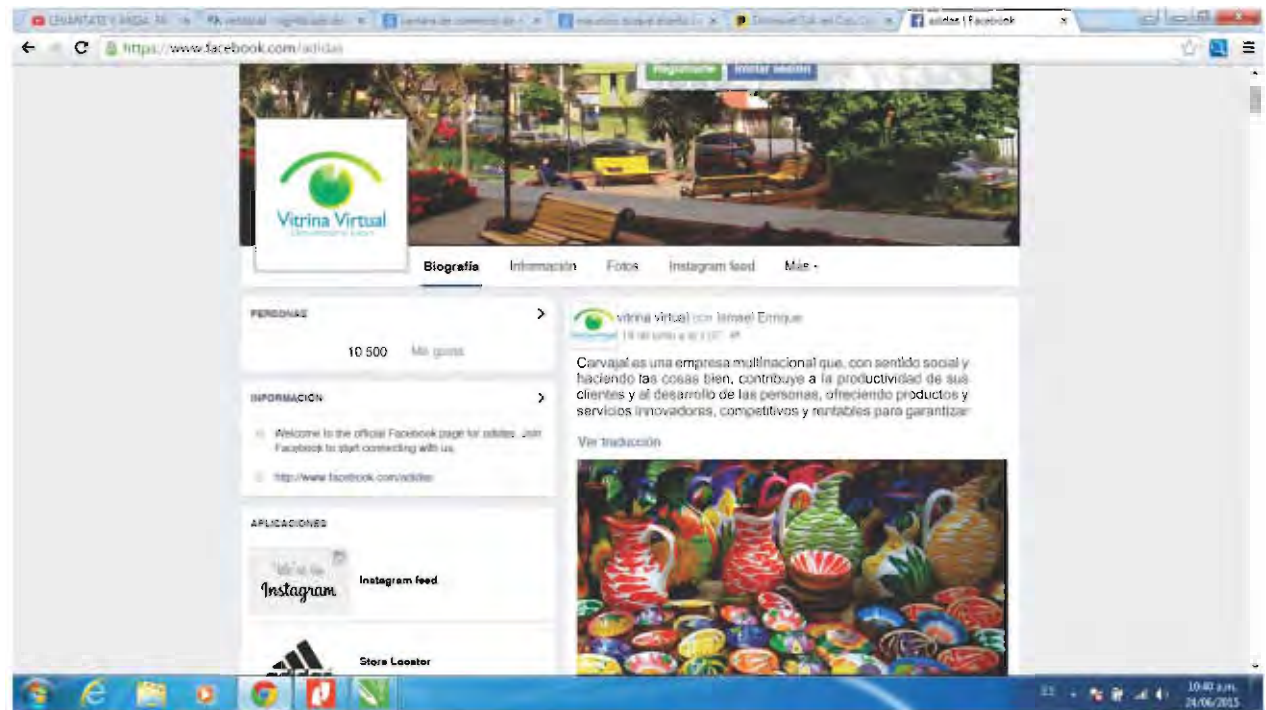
adidas | Facebook

https://www.facebook.com/adidas

Regístrate Iniciar sesión

Vitrina Virtual

Biografía Información Fotos Instagram feed Más

PERSONAS

10 500 Me gusta

INFORMACIÓN

Welcome to the official Facebook page for adidas. Join Facebook to start connecting with us.

http://www.facebook.com/adidas

APLICACIONES

Instagram

Instagram feed

Store Locator

vitrina virtual con Ismael Enrique

Carvajal es una empresa multinacional que, con sentido social y haciendo las cosas bien, contribuye a la productividad de sus clientes y al desarrollo de las personas, ofreciendo productos y servicios innovadores, competitivos y rentables para garantizar

Ver traducción

10:40 a.m.
24/06/2015